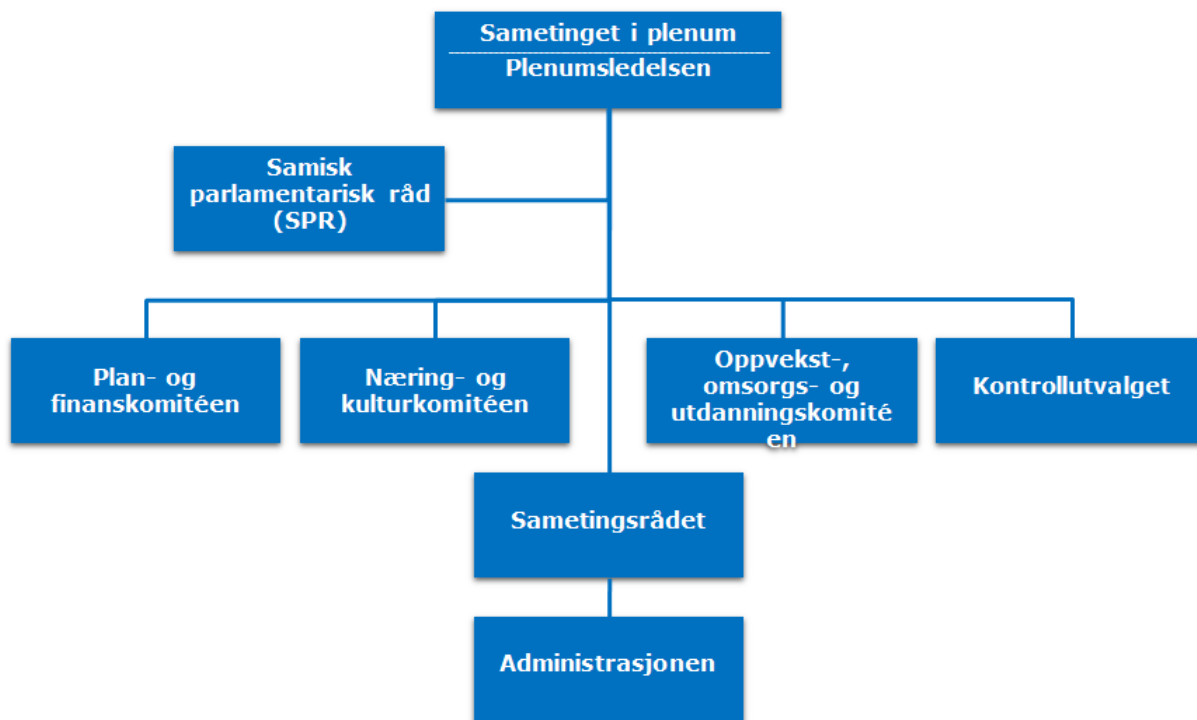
Sametinget i plenum
Plenumsledelsen

Samisk parlamentarisk råd (SPR)

Plan- og finanskomitéen

Næring- og kulturkomitéen

Oppvekst-, omsorgs- og utdanningskomitéen

Kontrollutvalget

Sametingsrådet

Administrasjonen